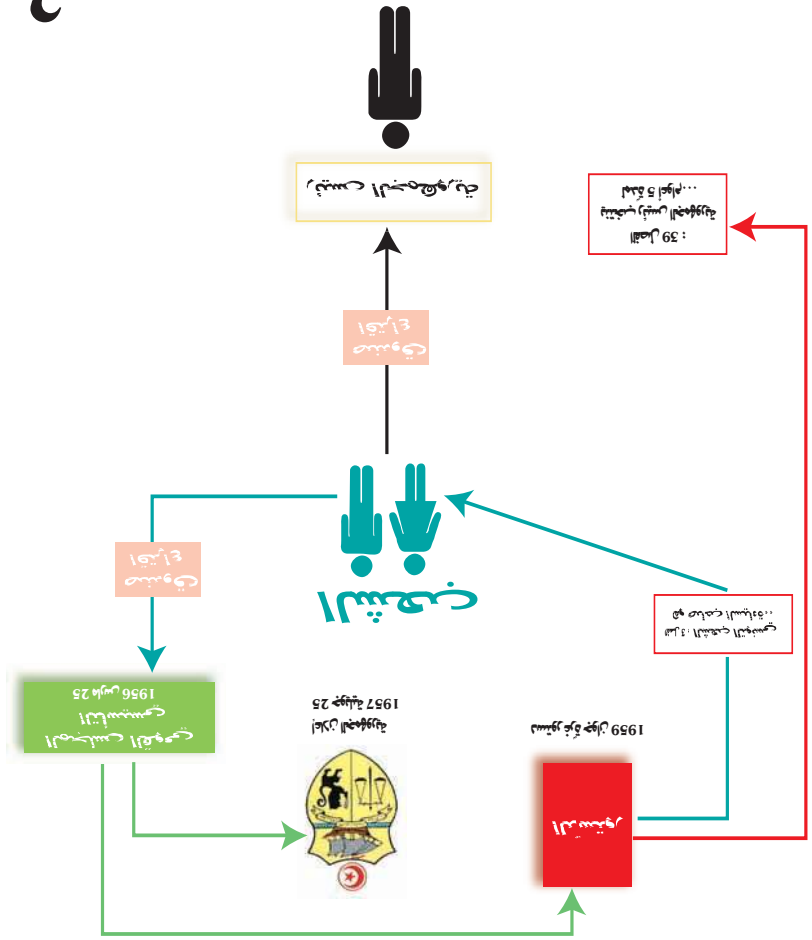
الرئيس
انتخاب
الشعب
انتخاب
المجلس القومي التأسيسي
25 مارس 1956
إعلان الجمهورية
25 جويلية 1957
صدور الدستور 1 جوان 1959
الدستور
الفصل 39 :
ينتخب رئيس الجمهورية لمدة 5 أعوام...
الفصل 18: يمارس الشعب السلطة التشريعية...
مجلس الأمة